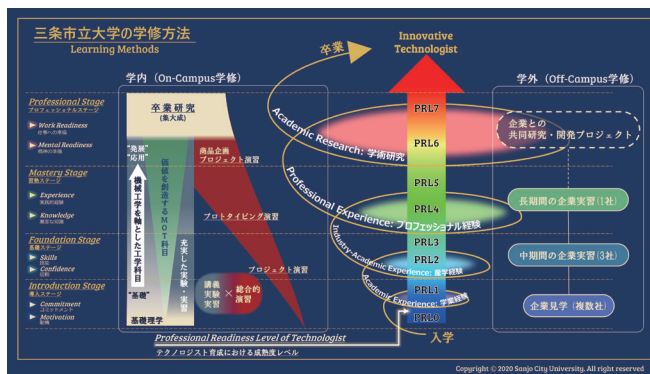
三条市立大学の学修方法
Learning Methods

学内（On-Campus学修）

Professional Stage
プロフェッショナルステージ
Work Readiness
仕事への準備
Mental Readiness
精神的な準備

Mastery Stage
習熟ステージ
Experience
実践的経験
Knowledge
専門的知識

Foundation Stage
基盤ステージ
Skills
技能
Confidence
自信

Introduction Stage
導入ステージ
Commitment
コミットメント
Motivation
動機

卒業研究
(集大成)

"発展"
"応用"

機械工学を軸とした工学科目

価値を創造するMOT科目

"基礎"

基礎理学

充実した実験・実習

講義
実験
実習

総合的
演習

商品企画
プロジェクト演習

プロトタイピング演習

プロジェクト演習

Professional Readiness Level of Technologist
テクノロジスト育成における成熟度レベル

卒業

Innovative
Technologist

PRL7
PRL6
PRL5
PRL4
PRL3
PRL2
PRL1
PRL0

Academic Research: 学術研究
Professional Experience: プロフェッショナル経験
Industry-Academic Experience: 産学経験
Academic Experience: 学業経験

入学

学外（Off-Campus学修）

企業との
共同研究・開発プロジェクト

長期間の企業実習（1社）

中期間の企業実習（3社）

企業見学（複数社）

Copyright © 2020 Sanjo City University. All right reserved